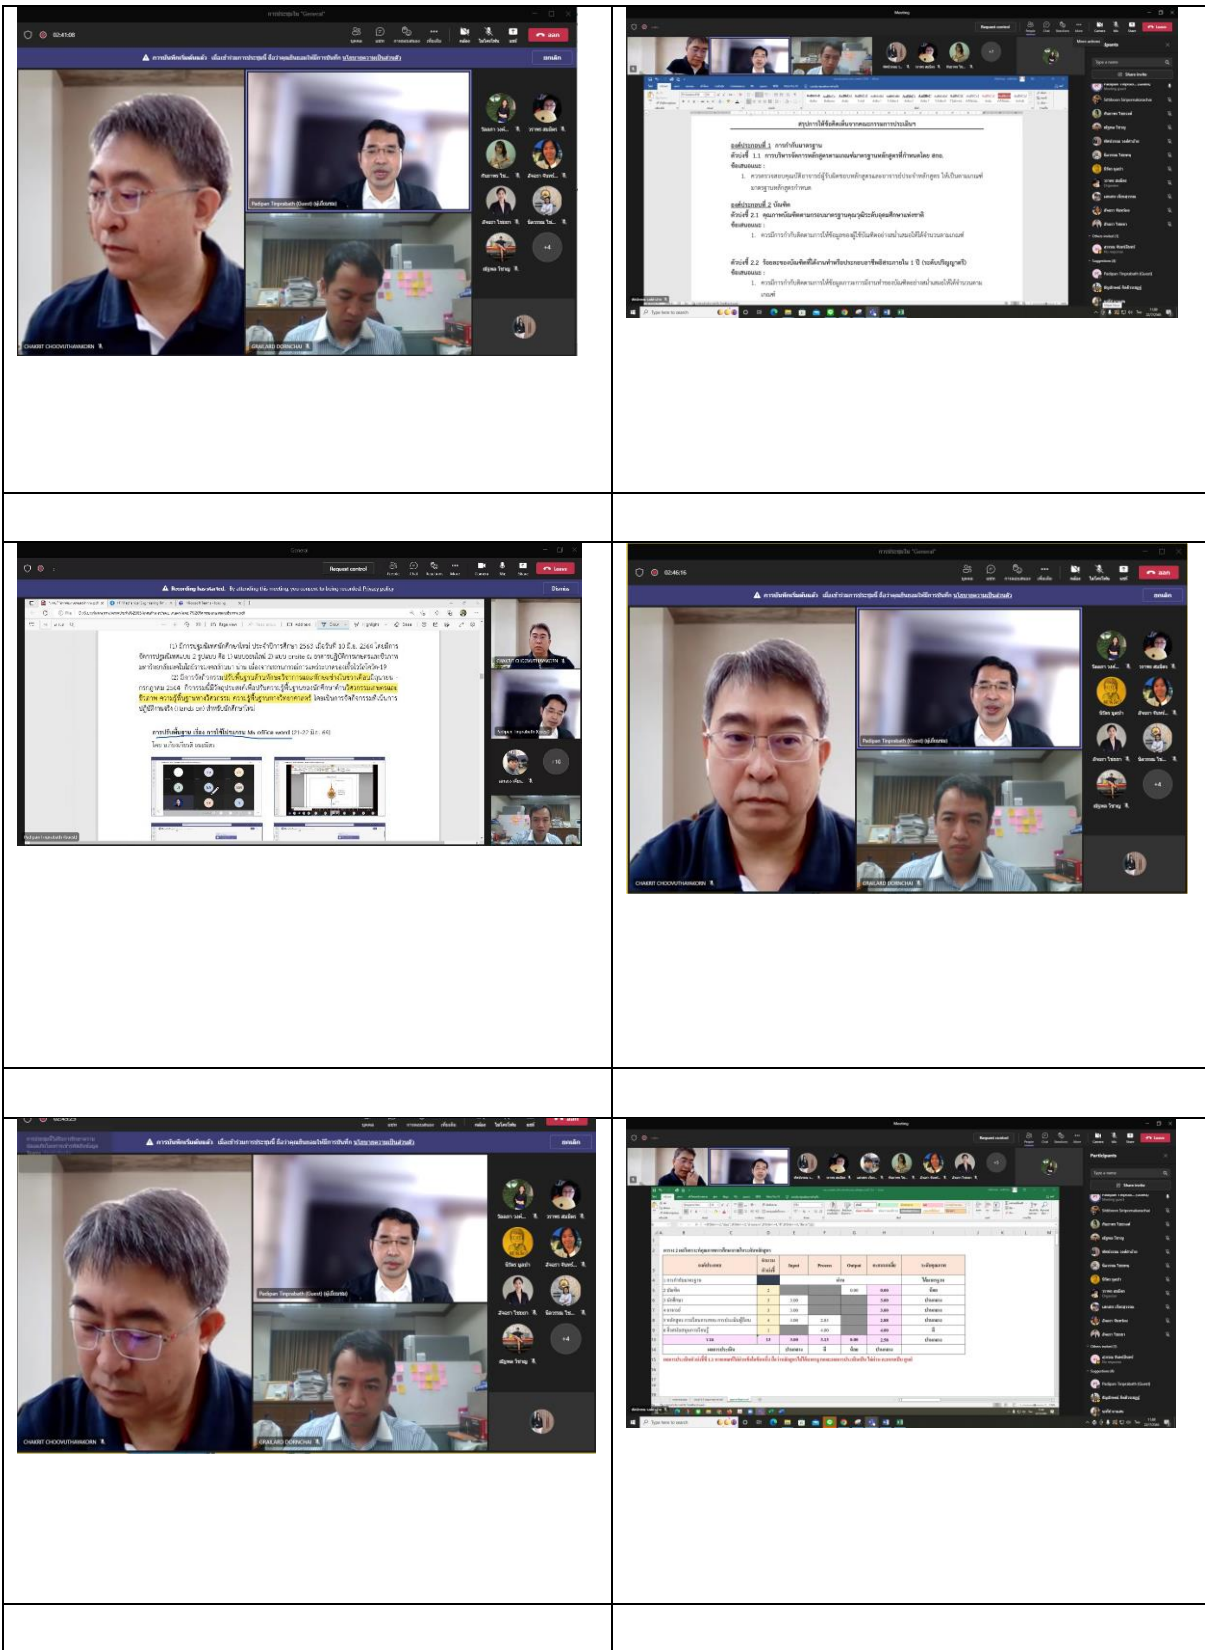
02:41:08

การบันทึกเริ่มต้นแล้ว เมื่อเข้าร่วมการประชุมนี้ นโยบายความเป็นส่วนตัว

ยกเลิก

Padipan Tinprabath (Guest)

CHAKRIT CHOOVUTHAYAKORN

CHALARD DONKHAI

+4

Meeting

Request control

Leave

สรุปการให้ข้อคิดเห็นจากคณะกรรมการประเมิน

องค์ประกอบที่ 1 การกำกับมาตรฐาน

ตัวบ่งชี้ 1.1 การบริหารจัดการหลักสูตรตามเกณฑ์มาตรฐานหลักสูตรที่กำหนดโดย สกอ.

ข้อเสนอแนะ :

องค์ประกอบที่ 2 บัณฑิต

ตัวบ่งชี้ 2.1 คุณภาพบัณฑิตตามกรอบมาตรฐานคุณวุฒิระดับอุดมศึกษาแห่งชาติ

ข้อเสนอแนะ :

ตัวบ่งชี้ 2.2

ข้อเสนอแนะ :

Participants

Share invite

General

Request control

Leave

Recording has started.

Dismiss

การปรับพื้นฐาน เรื่อง การใช้โปรแกรม Ms office word (21-27 มิ.ย. 64)

Padipan Tinprabath (Guest)

+10

02:46:16

การบันทึกเริ่มต้นแล้ว เมื่อเข้าร่วมการประชุมนี้ นโยบายความเป็นส่วนตัว

ยกเลิก

Padipan Tinprabath (Guest)

CHAKRIT CHOOVUTHAYAKORN

CHALARD DONKHAI

+4

การบันทึกเริ่มต้นแล้ว เมื่อเข้าร่วมการประชุมนี้ นโยบายความเป็นส่วนตัว

ยกเลิก

Padipan Tinprabath (Guest)

CHAKRIT CHOOVUTHAYAKORN

CHALARD DONKHAI

+4

Meeting

Request control

Leave

Participants

Share invite

Input

Process

Output

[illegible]